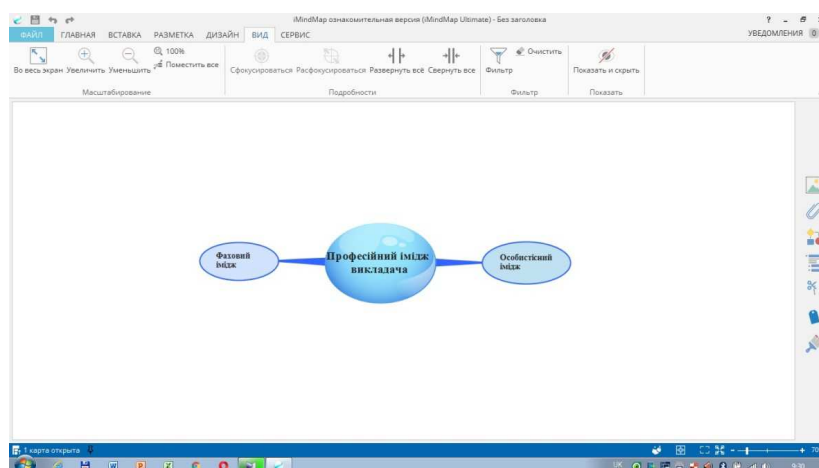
iMindMap ознакомительная версия (iMindMap Ultimate) - Без заголовка

? _ 

ФАЙЛ ГЛАВНАЯ ВСТАВКА РАЗМЕТКА ДИЗАЙН ВИД СЕРВИС

УВЕДОМЛЕНИЯ 0

Во весь экран Увеличить Уменьшить 100% Поместить все

Масштабирование

Сфокусироваться Расфокусироваться Развернуть всё Свернуть все

Подробности

Фильтр Очистить

Фильтр

Показать и скрыть

Показать

Фаховий імідж

Професійний імідж викладача

Особистісний імідж

1 карта открыта

70

9:30